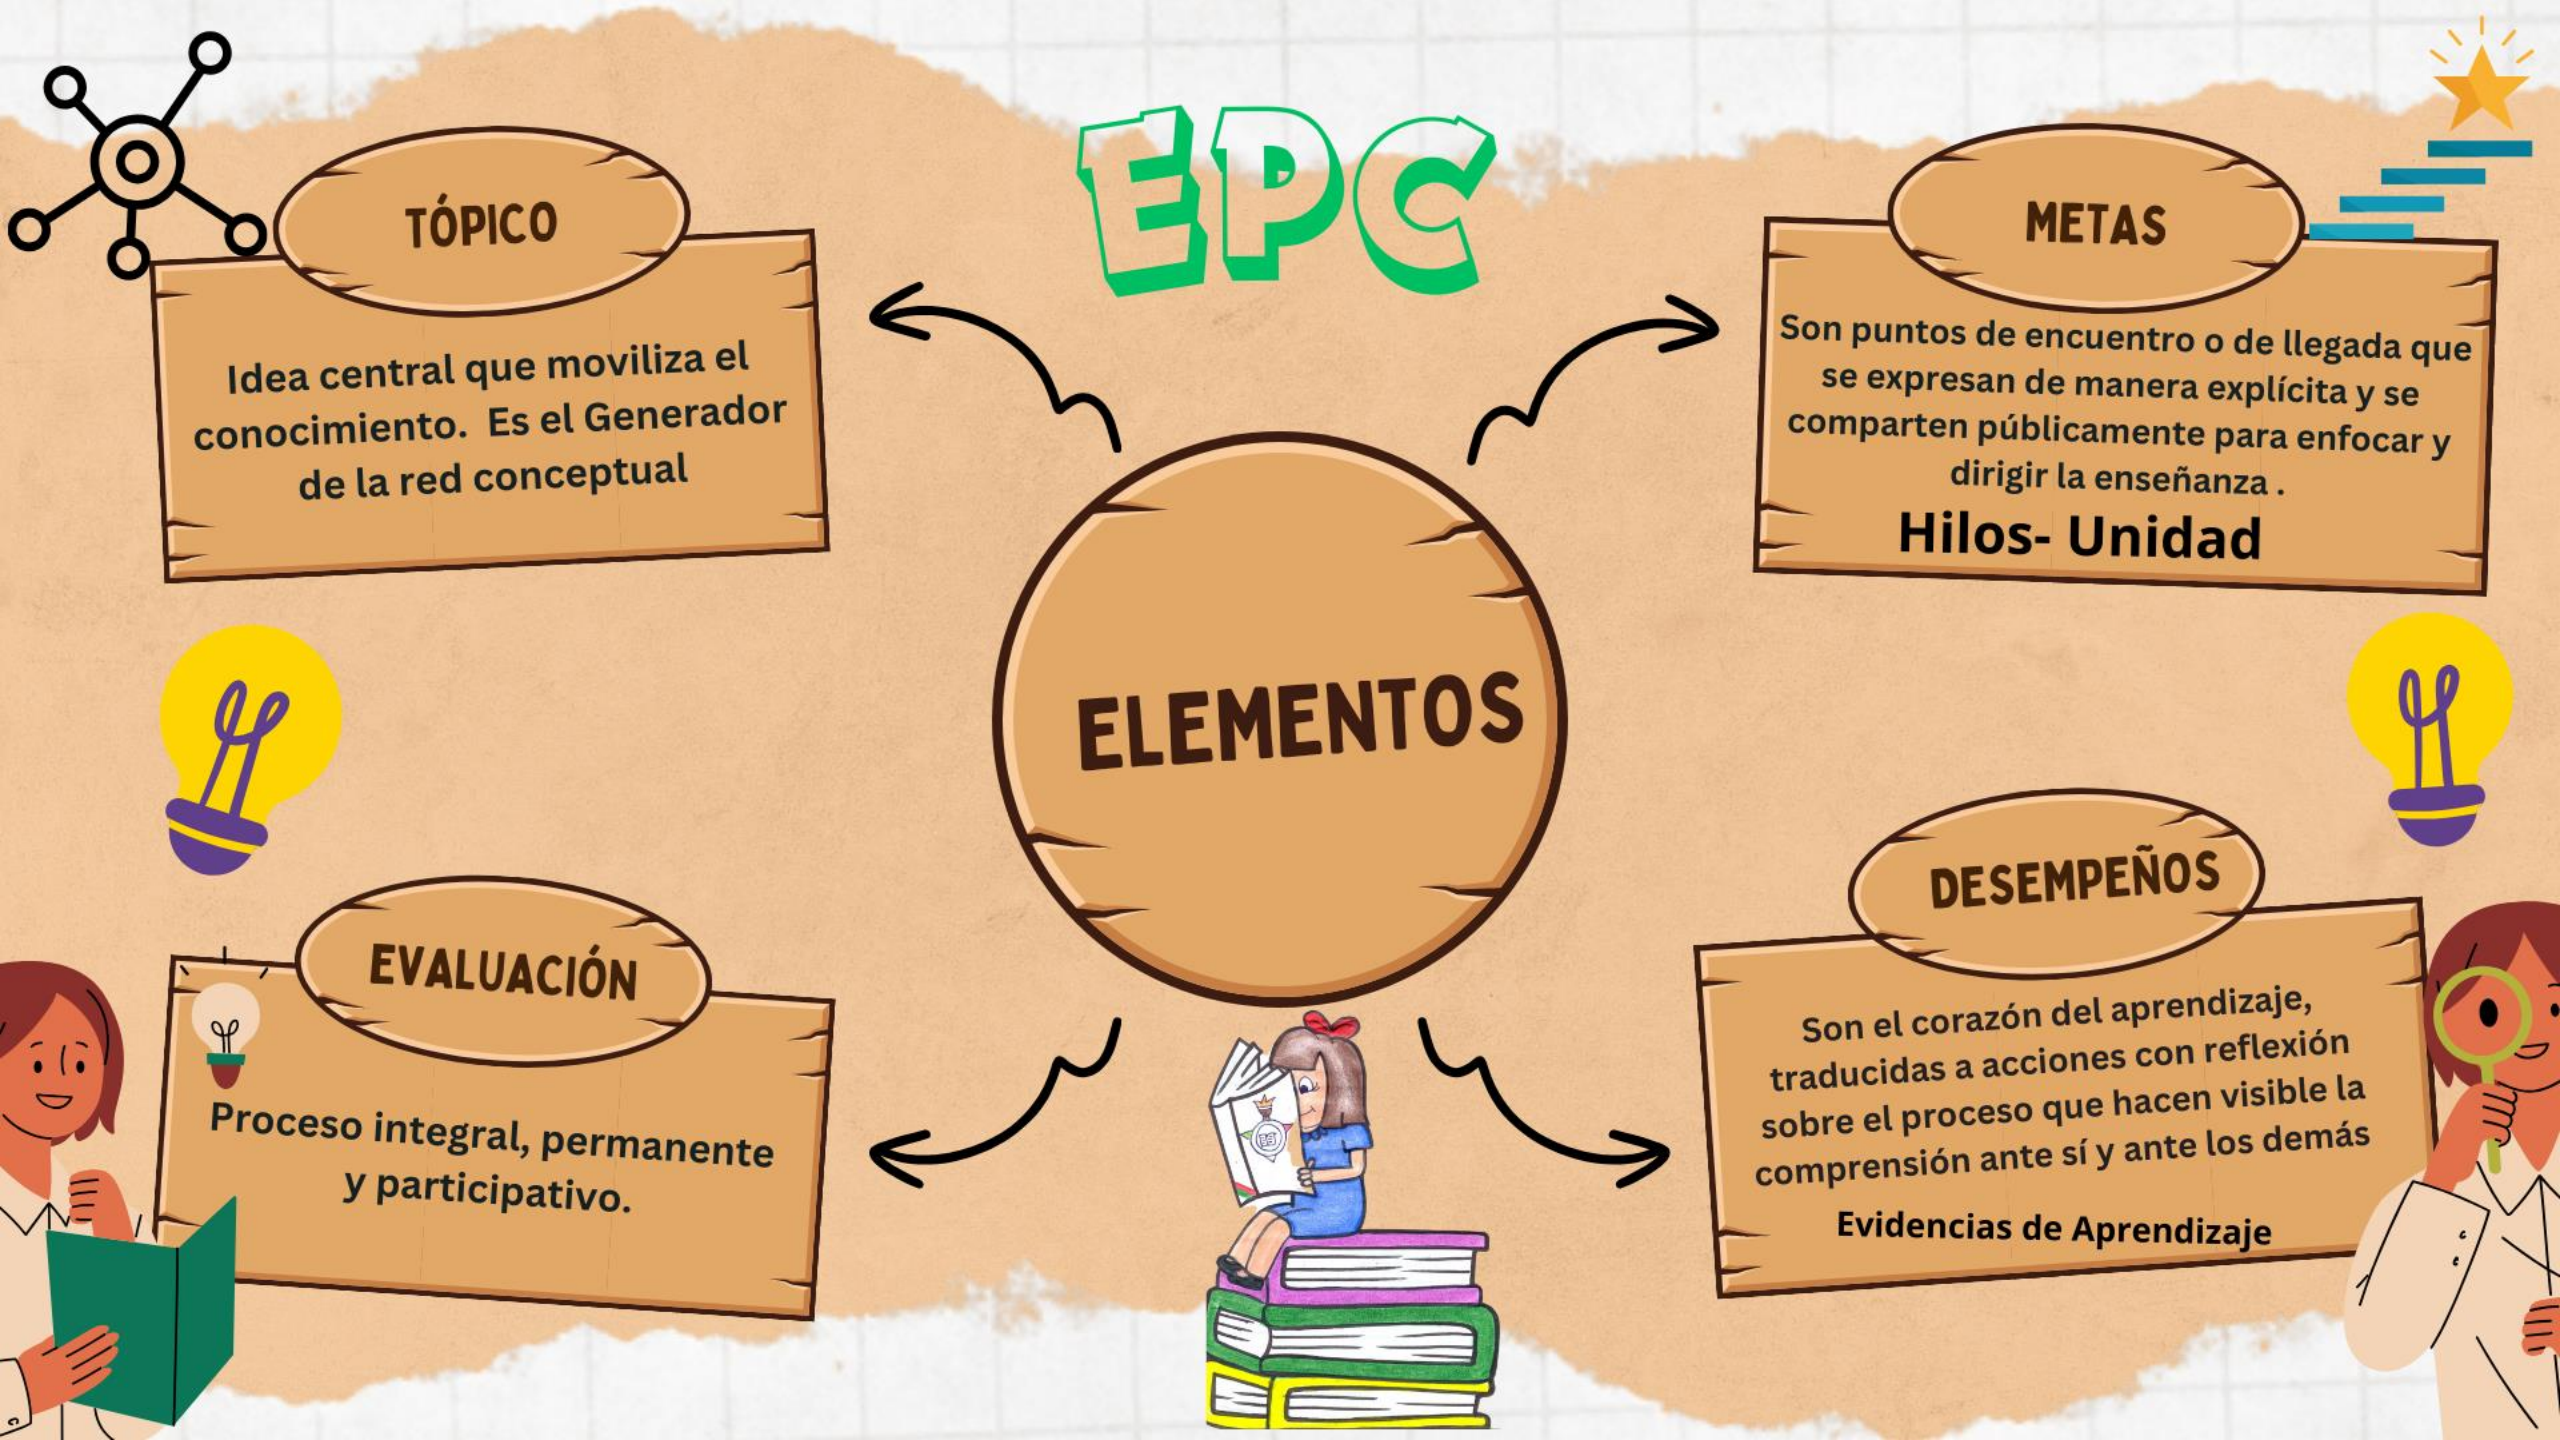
EPC

TÓPICO

Idea central que moviliza el conocimiento. Es el Generador de la red conceptual

METAS

Son puntos de encuentro o de llegada que se expresan de manera explícita y se comparten públicamente para enfocar y dirigir la enseñanza .

Hilos- Unidad

ELEMENTOS

EVALUACIÓN

Proceso integral, permanente y participativo.

DESEMPEÑOS

Son el corazón del aprendizaje, traducidas a acciones con reflexión sobre el proceso que hacen visible la comprensión ante sí y ante los demás

Evidencias de Aprendizaje